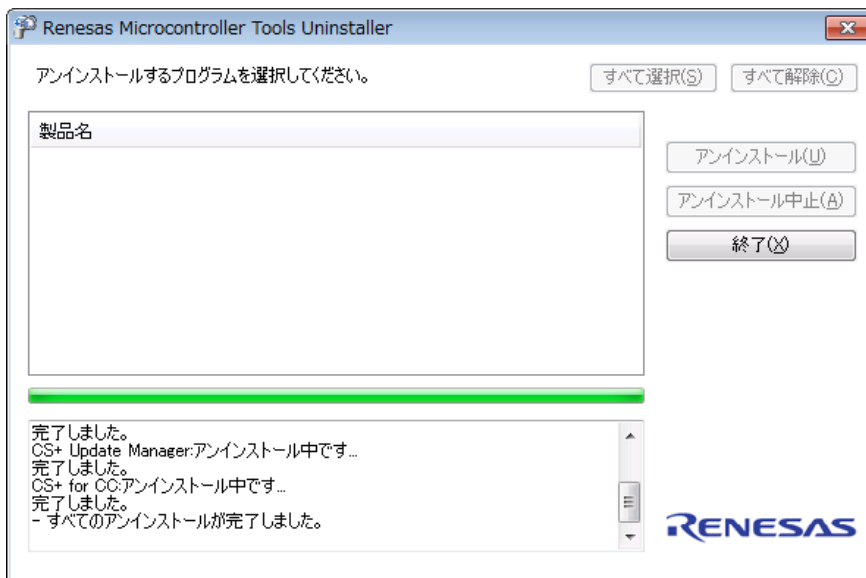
Renesas Microcontroller Tools Uninstaller

アンインストールするプログラムを選択してください。

すべて選択(S)

すべて解除(C)

製品名

アンインストール(U)

アンインストール中止(A)

終了(X)

完了しました。
CS+ Update Manager:アンインストール中です...
完了しました。
CS+ for CC:アンインストール中です...
完了しました。
- すべてのアンインストールが完了しました。

RENESAS